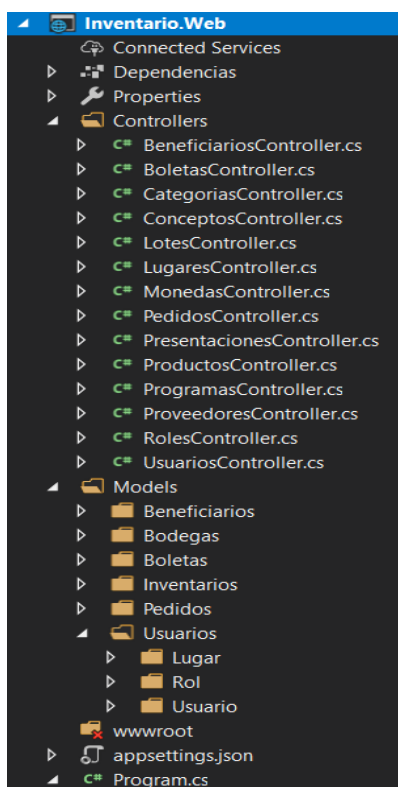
Inventario.Web
Connected Services
Dependencias
Properties
Controllers
C# BeneficiariosController.cs
C# BoletasController.cs
C# CategoriasController.cs
C# ConceptosController.cs
C# LotesController.cs
C# LugaresController.cs
C# MonedasController.cs
C# PedidosController.cs
C# PresentacionesController.cs
C# ProductosController.cs
C# ProgramasController.cs
C# ProveedoresController.cs
C# RolesController.cs
C# UsuariosController.cs
Models
Beneficiarios
Bodegas
Boletas
Inventarios
Pedidos
Usuarios
Lugar
Rol
Usuario
wwwroot
appsettings.json
C# Program.cs